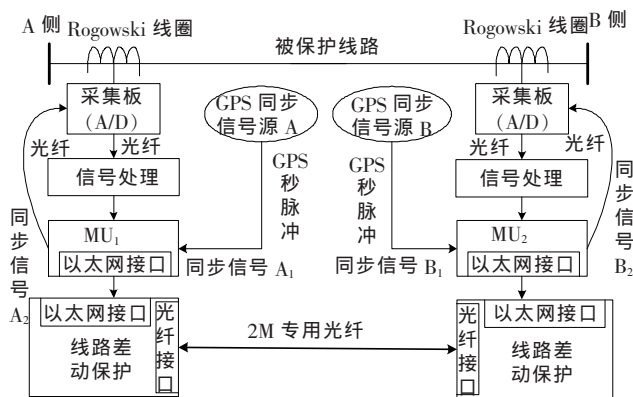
A 侧 Rogowski 线圈

Rogowski 线圈B 侧

被保护线路

采集板 (A/D)

GPS 同步信号源 A

GPS 同步信号源 B

采集板 (A/D)

光纤

光纤

GPS 秒脉冲

GPS 秒脉冲

光纤

光纤

信号处理

信号处理

同步信号 $A_2$

$MU_1$

以太网接口

同步信号 $A_1$

同步信号 $B_1$

$MU_2$

以太网接口

同步信号 $B_2$

以太网接口

光纤接口

2M 专用光纤

光纤接口

以太网接口

线路差动保护

线路差动保护